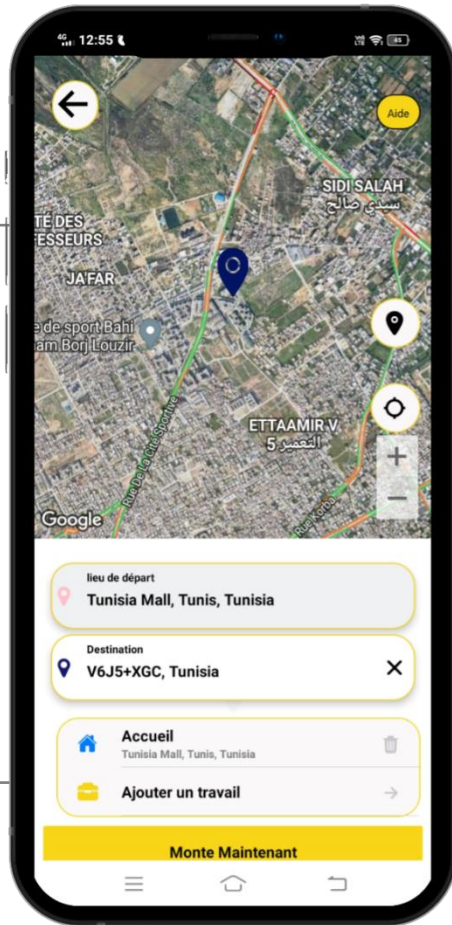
4G 12:55

Aide

TÉ DES
FESSEURS

JA'FAR

SIDI SALAH
سيدي صالح

e de sport Bahi
am Borj Louzir

ETTAAMIR V
التعمير 5

Rue De La Cité Sportive

Google

lieu de départ
Tunisia Mall, Tunis, Tunisia

Destination
V6J5+XGC, Tunisia

Accueil
Tunisia Mall, Tunis, Tunisia

Ajouter un travail

Monte Maintenant